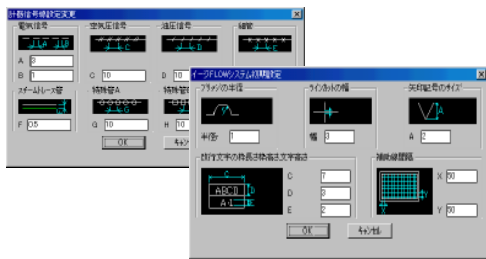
計装信号線設定変更

電気信号

空気圧信号

油圧信号

補助

A 2

B 1

C 10

D 10

スチームトレース管

特殊管A

特殊管B

F 0.5

G 10

H 10

OK

キャンセル

イーグFLOWシステム初期設定

フランジの半径

ラインカットの幅

矢印記号のサイズ

半径 1

幅 3

A 2

設備文字の枠表示と枠付き文字設定

ABCD

A-1

C 7

D 3

E 2

補助線間隔

X 50

Y 50

OK

キャンセル